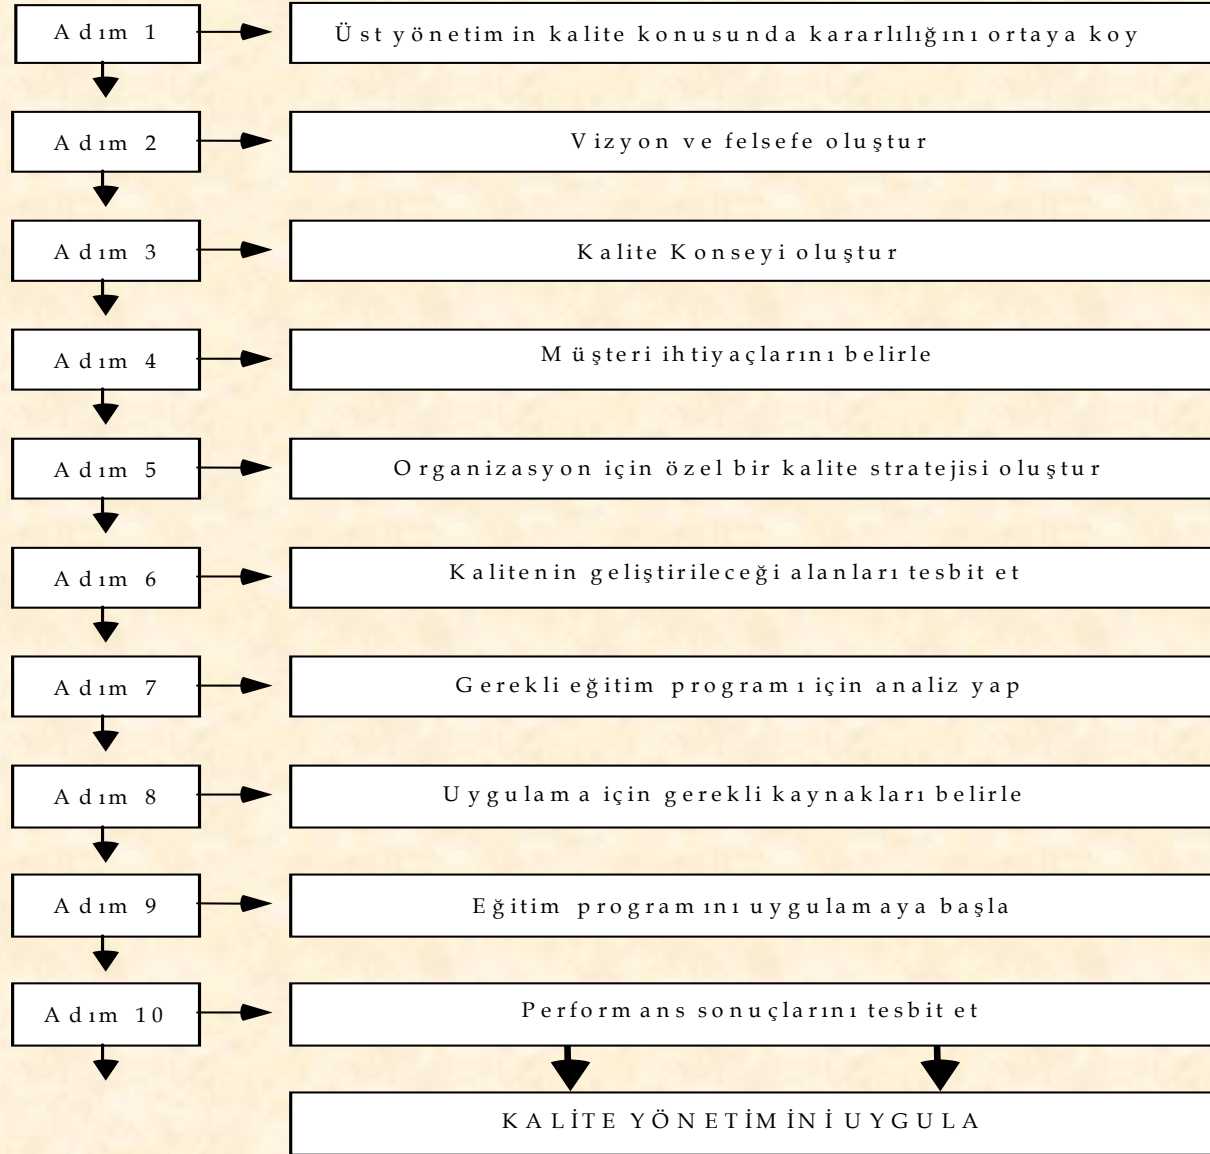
Adım 1
Üst yönetimin kalite konusunda kararlılığını ortaya koy

Adım 2
Vizyon ve felsefe oluştur

Adım 3
Kalite Konseyi oluştur

Adım 4
Müşteri ihtiyaçlarını belirle

Adım 5
Organizasyon için özel bir kalite stratejisi oluştur

Adım 6
Kalitenin geliştirileceği alanları tesbit et

Adım 7
Gerekli eğitim programı için analiz yap

Adım 8
Uygulama için gerekli kaynakları belirle

Adım 9
Eğitim programını uygulamaya başla

Adım 10
Performans sonuçlarını tesbit et

KALİTE YÖNETİMİNİ UYGULA